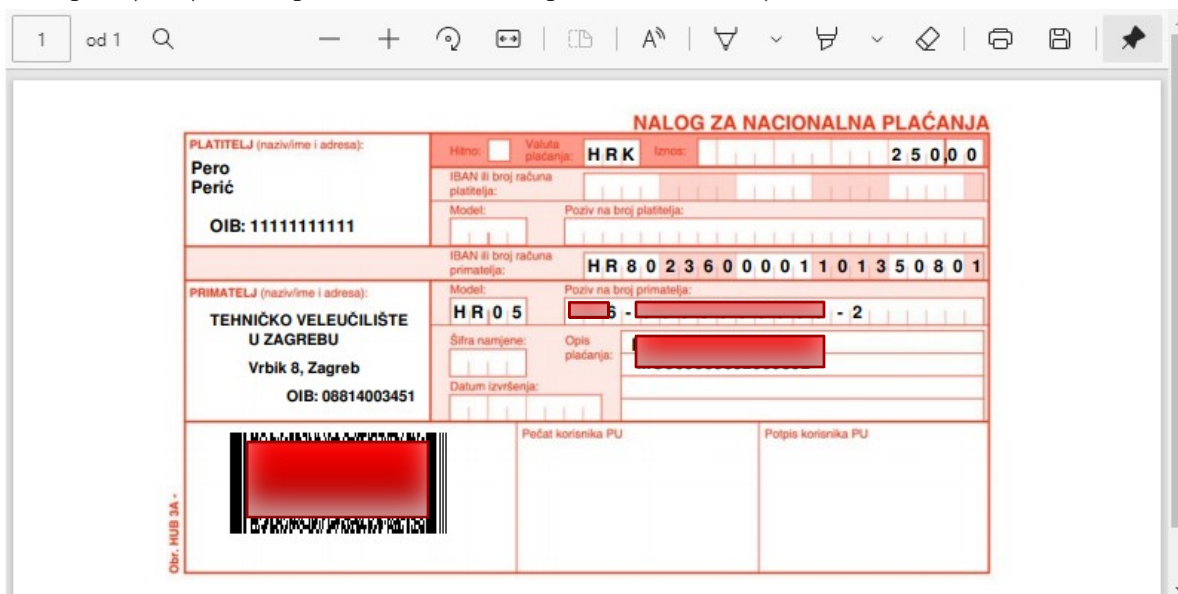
1 od 1

NALOG ZA NACIONALNA PLAĆANJA

PLATITELJ (naziv/ime i adresa):
Pero
Perić

OIB: 11111111111

Hitno: Valuta plaćanja: HRK Iznos: 250,00

IBAN ili broj računa platitelja:

Model: Poziv na broj platitelja:

IBAN ili broj računa primatelja: HR8023600001101350801

PRIMATELJ (naziv/ime i adresa):
TEHNIČKO VELEUČILIŠTE U ZAGREBU
Vrbik 8, Zagreb
OIB: 08814003451

Model: HR05 Poziv na broj primatelja: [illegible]6 - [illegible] - 2

Šifra namjene: Opis plaćanja: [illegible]

Datum izvršenja:

Pečat korisnika PU

Potpis korisnika PU

Obr. HUB 3A -